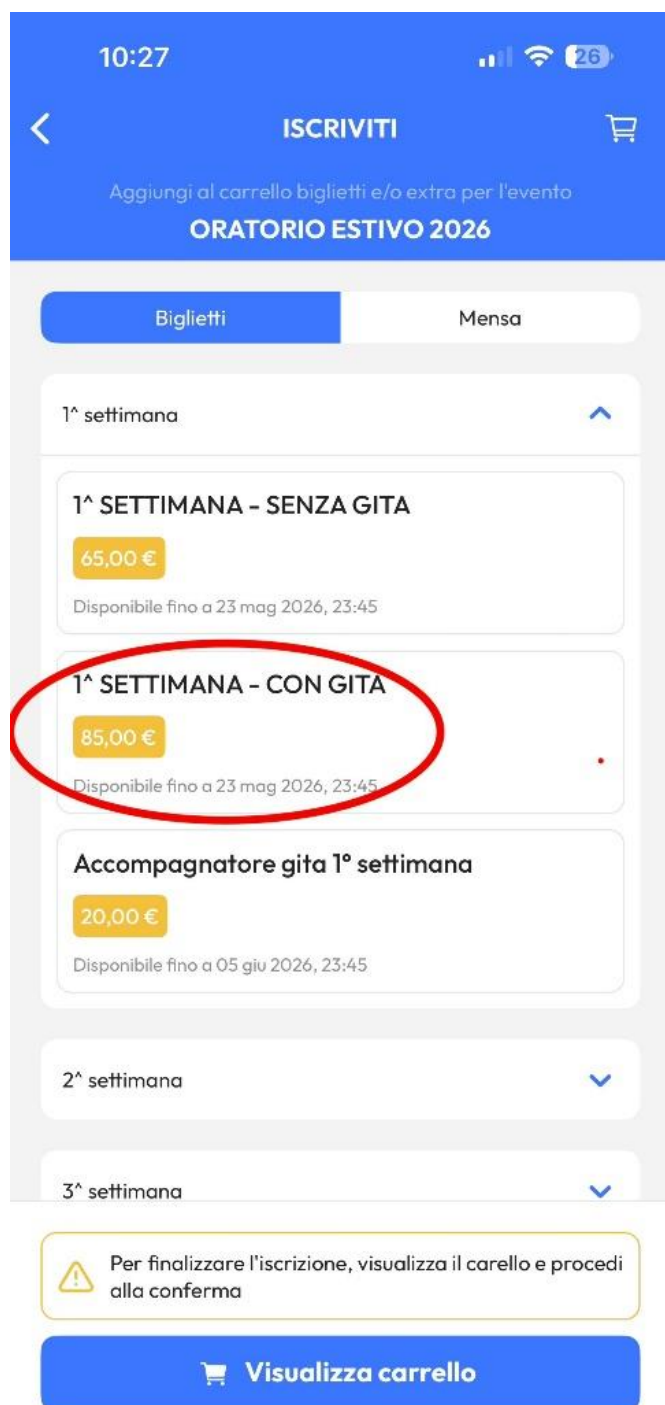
10:27

26

ISCRIVITI

Aggiungi al carrello biglietti e/o extra per l'evento
ORATORIO ESTIVO 2026

Biglietti | Mensa

1^ settimana

1^ SETTIMANA - SENZA GITA
65,00 €
Disponibile fino a 23 mag 2026, 23:45

1^ SETTIMANA - CON GITA
85,00 €
Disponibile fino a 23 mag 2026, 23:45

Accompagnatore gita 1° settimana
20,00 €
Disponibile fino a 05 giu 2026, 23:45

2^ settimana

3^ settimana

Per finalizzare l'iscrizione, visualizza il carello e procedi alla conferma

Visualizza carrello